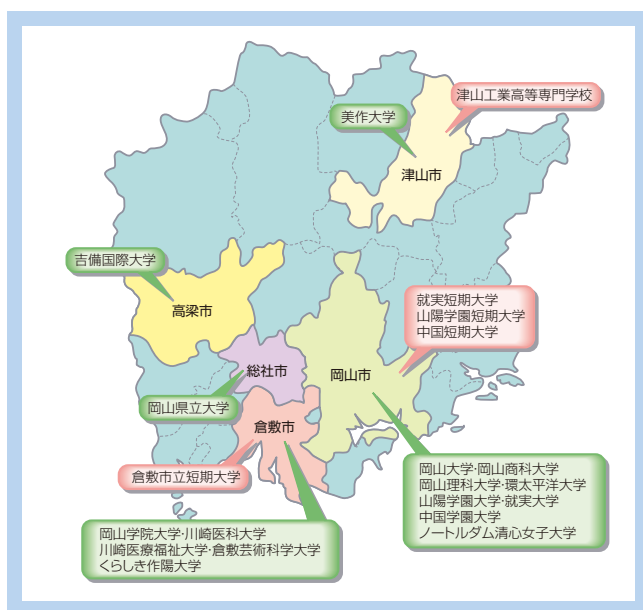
美作大学

津山工業高等専門学校

津山市

吉備国際大学

高梁市

就実短期大学
山陽学園短期大学
中国短期大学

総社市

岡山市

岡山県立大学

倉敷市

倉敷市立短期大学

岡山大学·岡山商科大学
岡山理科大学·環太平洋大学
山陽学園大学·就実大学
中国学園大学
ノートルダム清心女子大学

岡山学院大学·川崎医科大学
川崎医療福祉大学·倉敷芸術科学大学
くらしき作陽大学